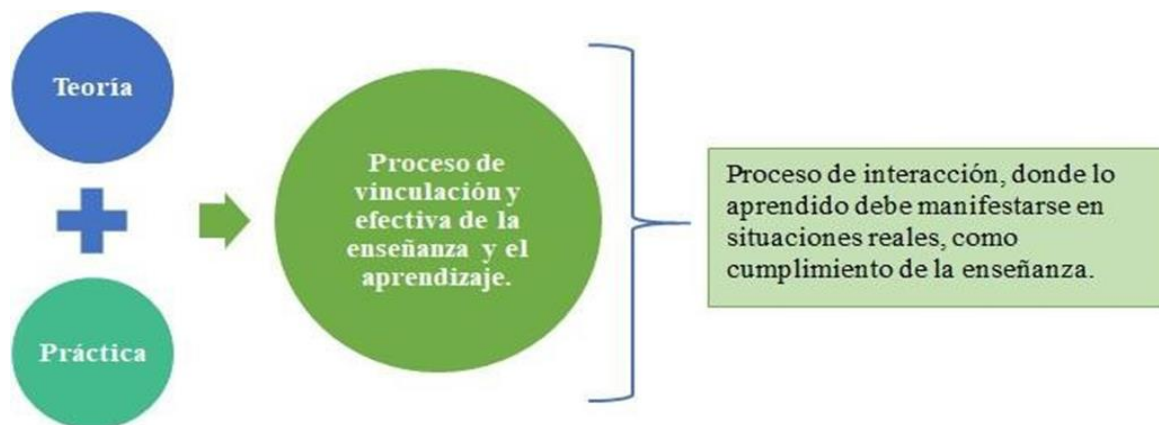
Teoría

Práctica

Proceso de vinculación y efectiva de la enseñanza y el aprendizaje.

Proceso de interacción, donde lo aprendido debe manifestarse en situaciones reales, como cumplimiento de la enseñanza.